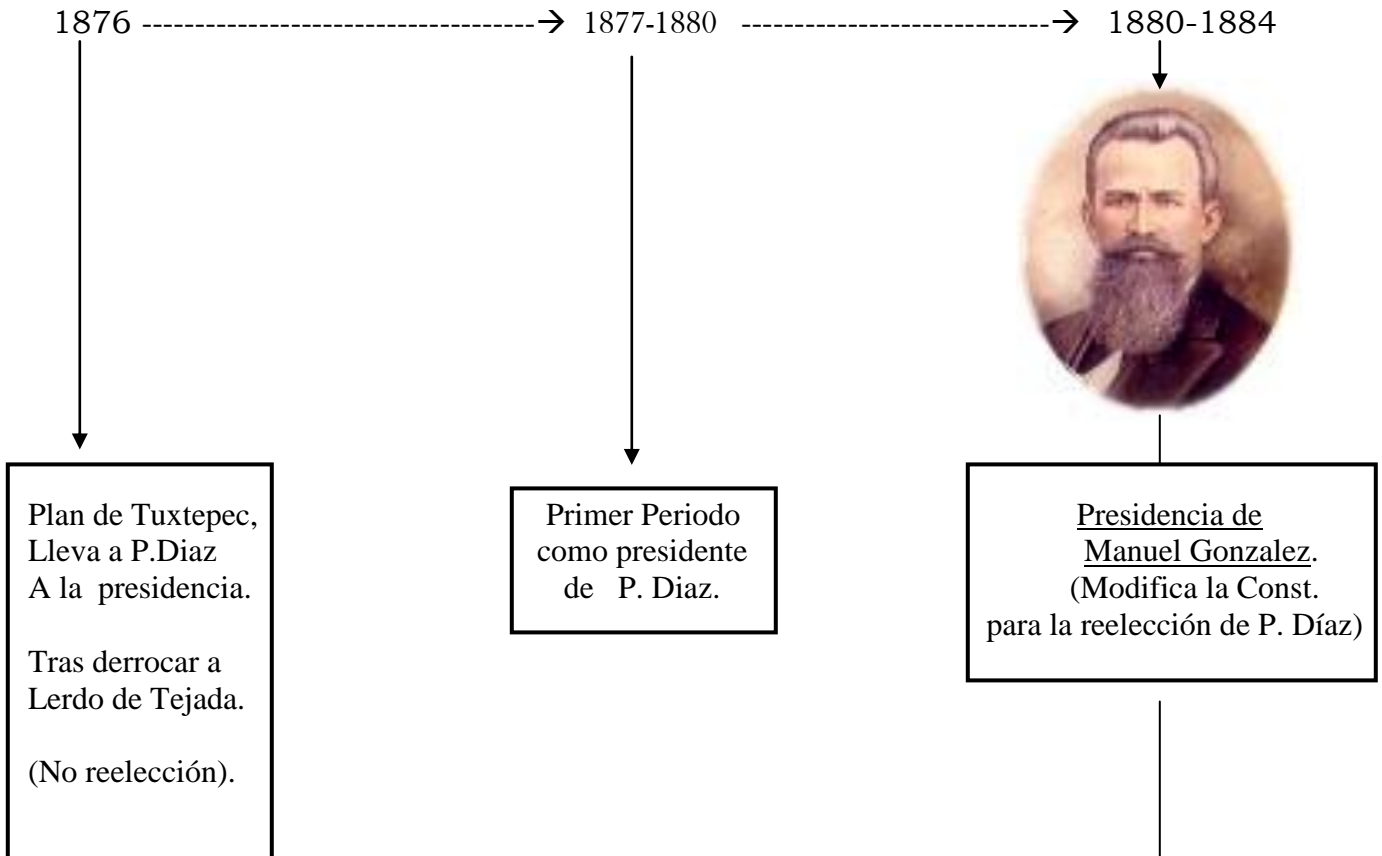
1876 ------------------------------------→ 1877-1880 ------------------------------→ 1880-1884

Plan de Tuxtepec, Lleva a P.Diaz A la presidencia.

Tras derrocar a Lerdo de Tejada.

(No reelección).

Primer Periodo como presidente de P. Diaz.

Presidencia de Manuel Gonzalez. (Modifica la Const. para la reelección de P. Díaz)